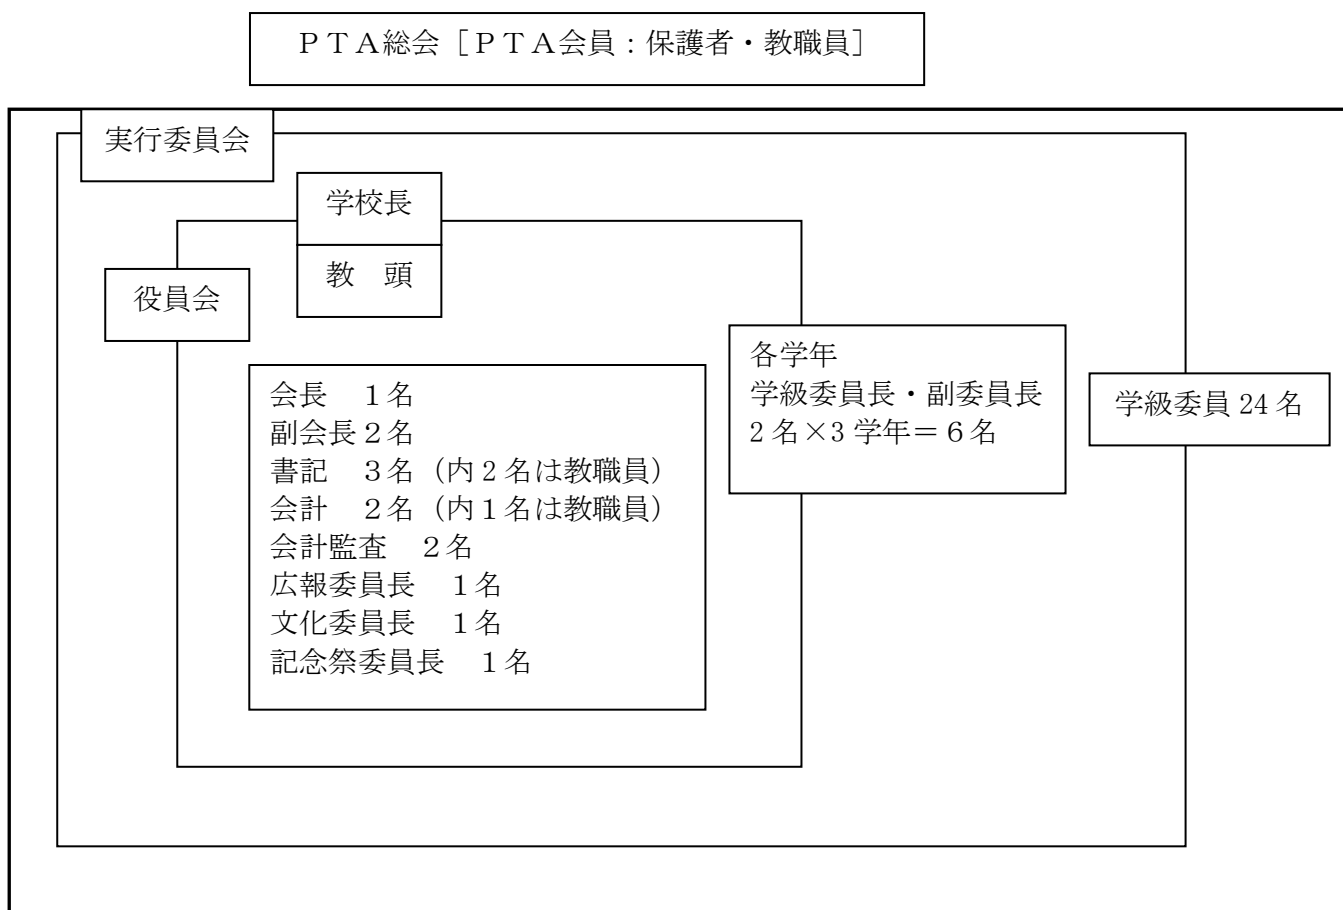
ＰＴＡ総会［ＰＴＡ会員：保護者・教職員］

実行委員会

学校長

教　頭

役員会

会長　１名
副会長２名
書記　３名（内２名は教職員）
会計　２名（内１名は教職員）
会計監査　２名
広報委員長　１名
文化委員長　１名
記念祭委員長　１名

各学年
学級委員長・副委員長
2名×3学年＝6名

学級委員24名